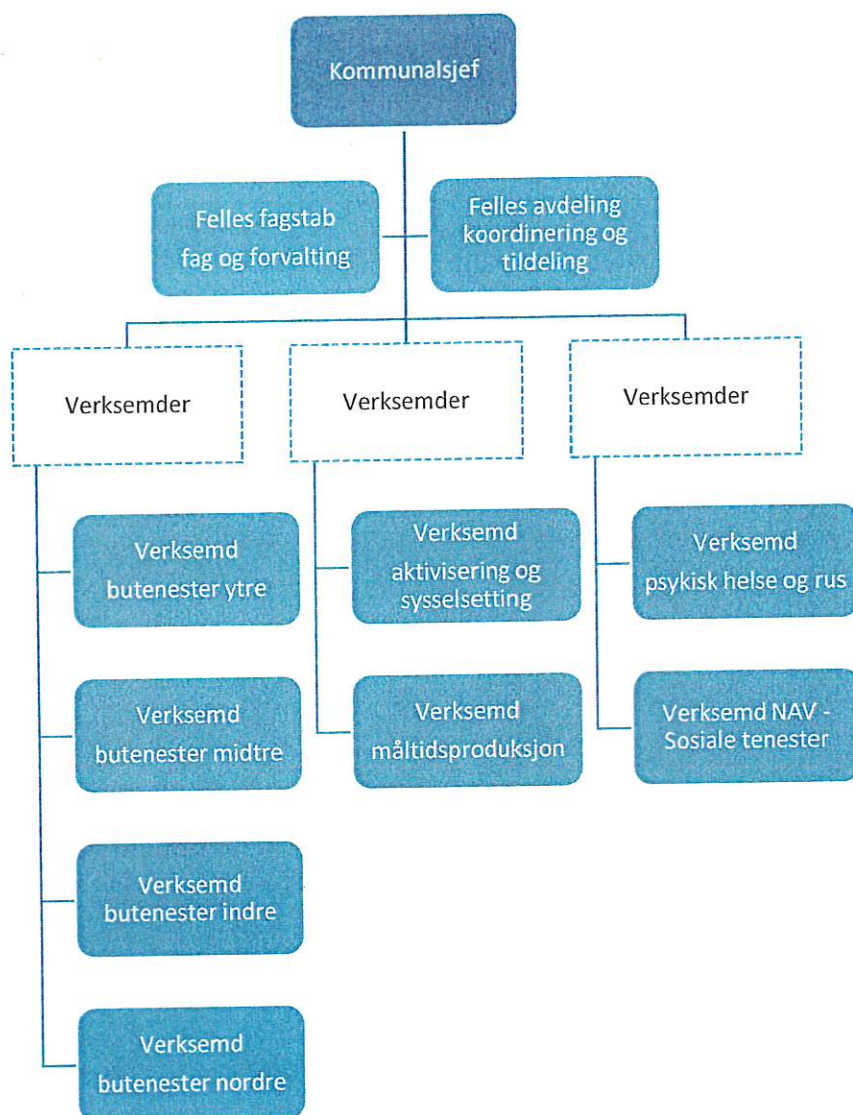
Kommunalsjef

Felles fagstab fag og forvalting

Felles avdeling koordinering og tildeling

Verksemder

Verksemder

Verksemder

Verksemd butenester ytre

Verksemd butenester midtre

Verksemd butenester indre

Verksemd butenester nordre

Verksemd aktivisering og sysselsetting

Verksemd måltidsproduksjon

Verksemd psykisk helse og rus

Verksemd NAV - Sosiale tenester